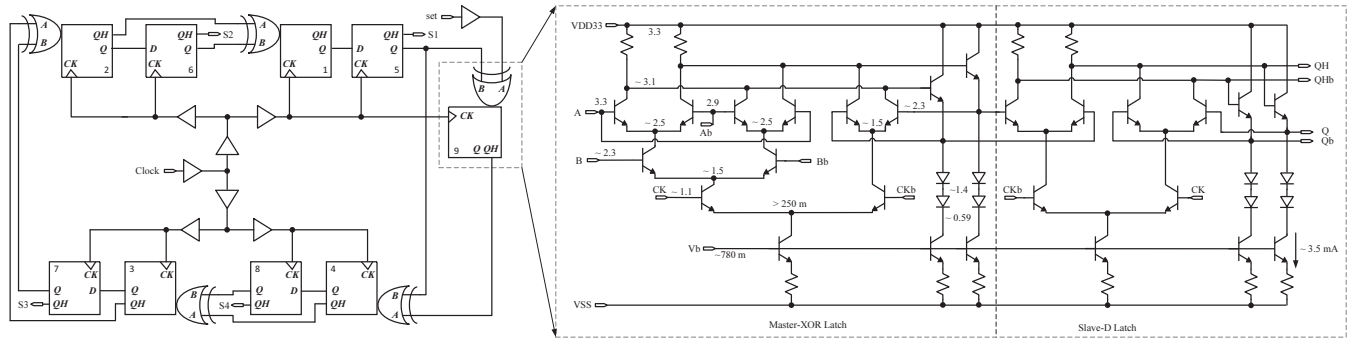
A
B
QH
Q
2
CK
D
QH
Q
6
CK
S2
A
B
CK
QH
Q
1
D
QH
Q
5
CK
S1
set
B
A
CK
9
Q QH
Clock
7
CK
Q
D
S3
3
CK
Q
QH
B
A
S4
8
CK
Q
QH
4
CK
Q
QH
B
A
VDD33
3.3
~ 3.1
3.3
A
~ 2.5
2.9
Ab
~ 2.5
~ 1.5
~ 2.3
B
~ 2.3
~ 1.5
Bb
CK
~ 1.1
> 250 m
CKb
~1.4
~ 0.59
Vb
~780 m
VSS
Master-XOR Latch
Slave-D Latch
QH
QHb
Q
Qb
CKb
CK
~ 3.5 mA